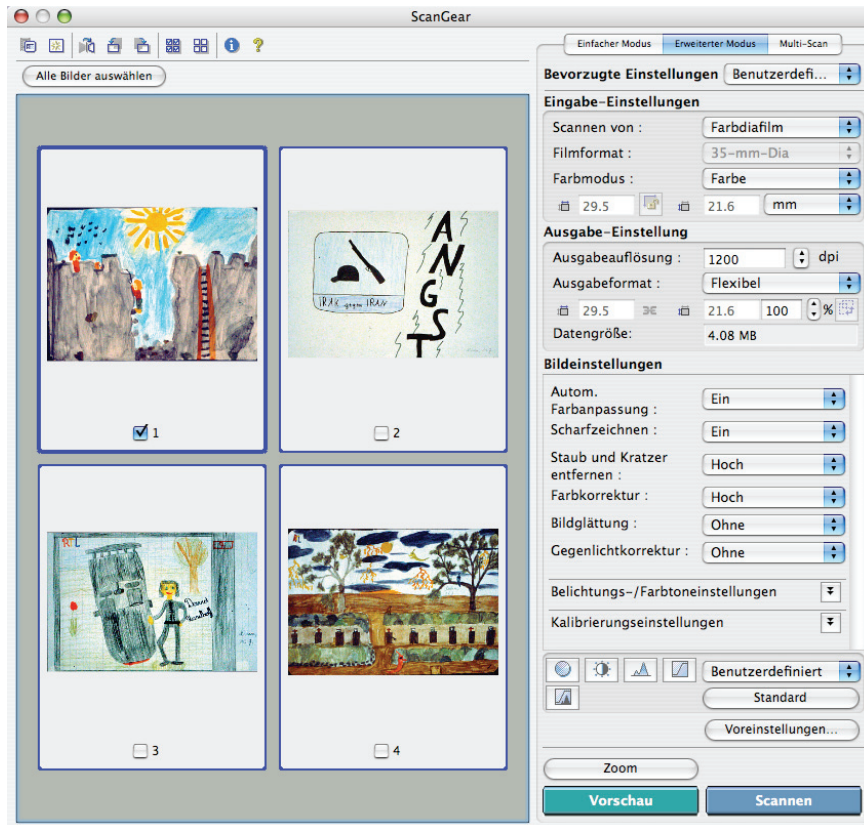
ScanGear

Alle Bilder auswählen

IRAK gegen IRAN

ANGST

1

2

3

4

Einfacher Modus | Erweiterter Modus | Multi-Scan

Bevorzugte Einstellungen: Benutzerdefi...

Eingabe-Einstellungen

Scannen von: Farbdiafilm

Filmformat: 35-mm-Dia

Farbmodus: Farbe

29.5 21.6 mm

Ausgabe-Einstellung

Ausgabeauflösung: 1200 dpi

Ausgabeformat: Flexibel

29.5 21.6 100 %

Datengröße: 4.08 MB

Bildeinstellungen

Autom. Farbanpassung: Ein

Scharfzeichnen: Ein

Staub und Kratzer entfernen: Hoch

Farbkorrektur: Hoch

Bildglättung: Ohne

Gegenlichtkorrektur: Ohne

Belichtungs-/Farbtoneinstellungen

Kalibrierungseinstellungen

Benutzerdefiniert

Standard

Voreinstellungen...

Zoom

Vorschau

Scannen